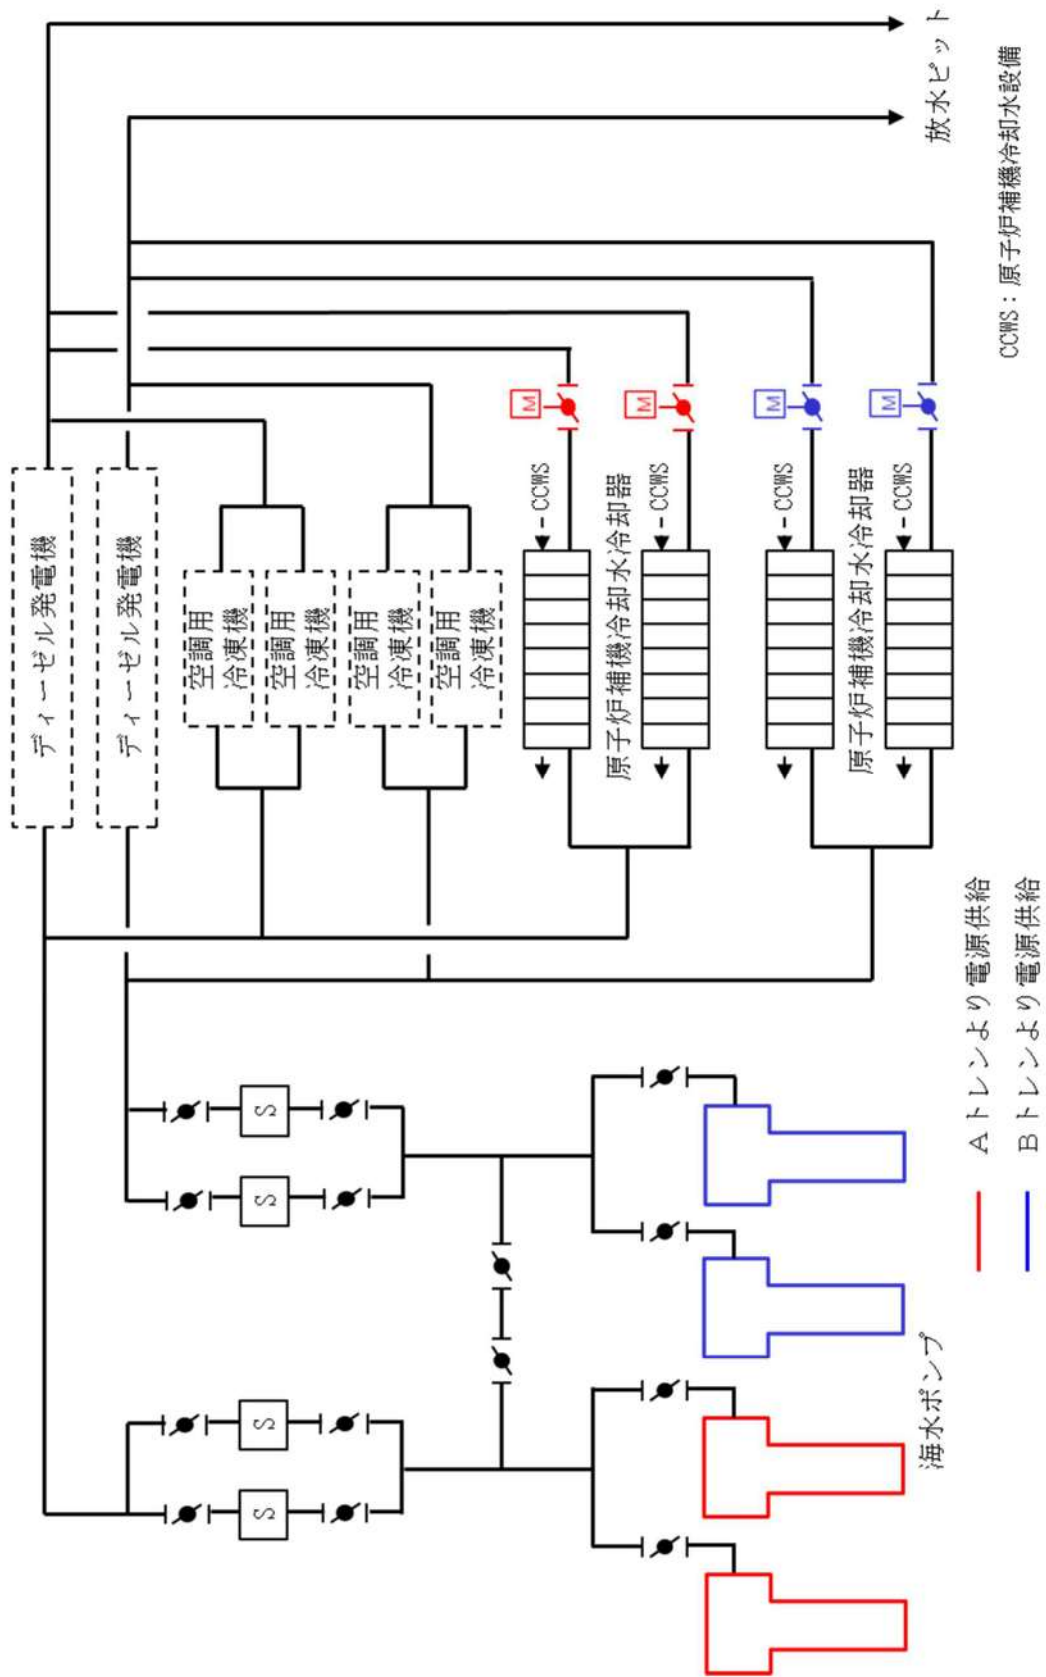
放水ピット

CCWS：原子炉補機冷却水設備

ディーゼル発電機

ディーゼル発電機

空調用冷凍機

空調用冷凍機

空調用冷凍機

空調用冷凍機

M

M

M

M

CCWS

CCWS

CCWS

CCWS

原子炉補機冷却水冷却器

原子炉補機冷却水冷却器

S

S

S

S

海水ポンプ

Aトレンより電源供給

Bトレンより電源供給